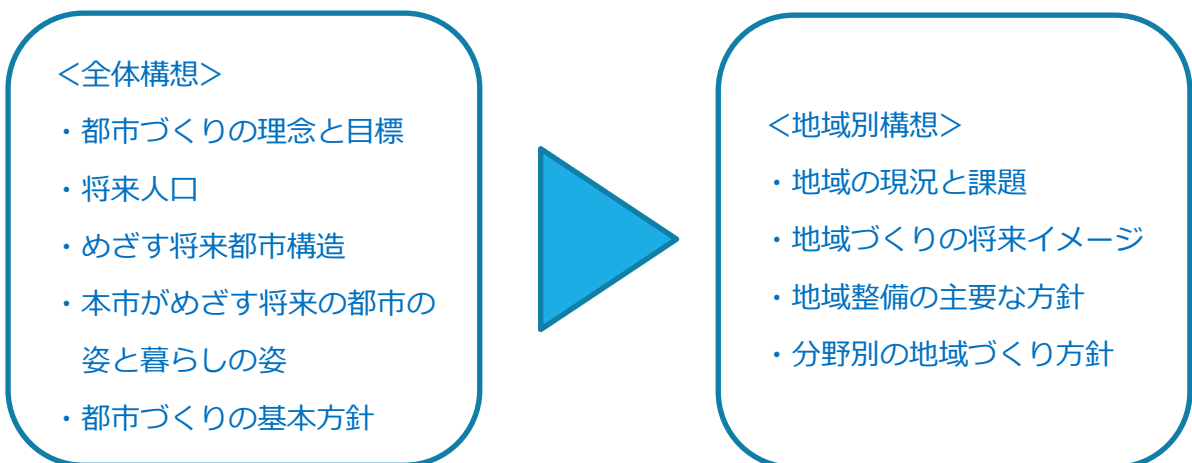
＜全体構想＞

・都市づくりの理念と目標

・将来人口

・めざす将来都市構造

・本市がめざす将来の都市の姿と暮らしの姿

・都市づくりの基本方針

＜地域別構想＞

・地域の現況と課題

・地域づくりの将来イメージ

・地域整備の主要な方針

・分野別の地域づくり方針